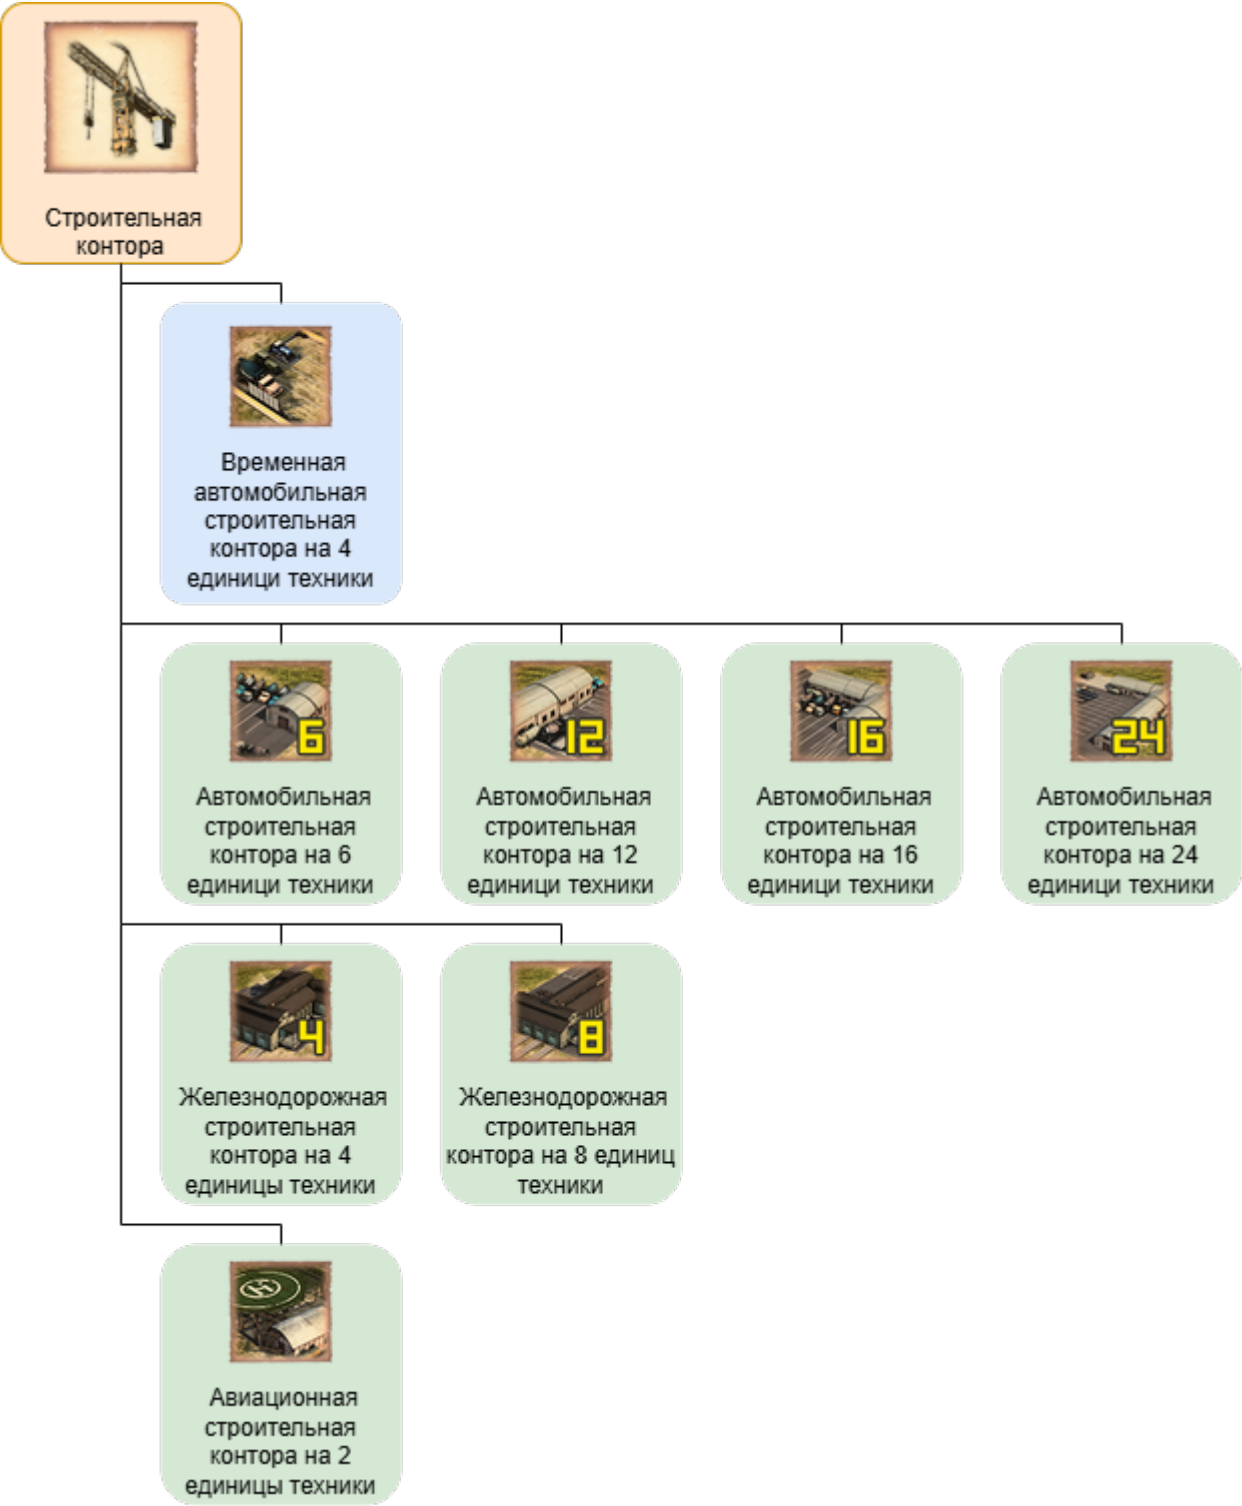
Строительная контора

Временная автомобильная строительная контора на 4 единици техники

6

Автомобильная строительная контора на 6 единици техники

12

Автомобильная строительная контора на 12 единици техники

16

Автомобильная строительная контора на 16 единици техники

24

Автомобильная строительная контора на 24 единици техники

4

Железнодорожная строительная контора на 4 единицы техники

8

Железнодорожная строительная контора на 8 единиц техники

Авиационная строительная контора на 2 единицы техники